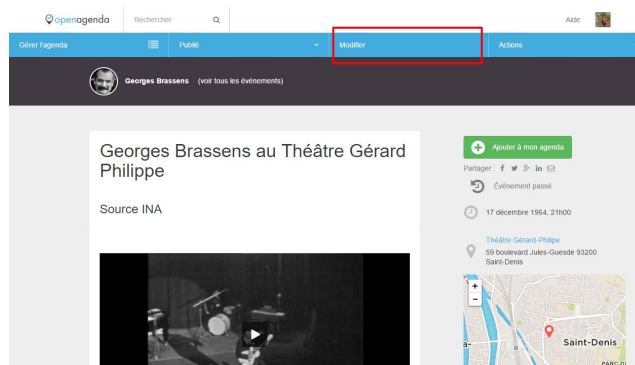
openagenda

Rechercher

Aide

Gérer l'agenda

Publié

Modifier

Actions

Georges Brassens (voir tous les événements)

Georges Brassens au Théâtre Gérard Philippe

Source INA

Ajouter à mon agenda

Partager : f in

Événement passé

17 décembre 1964, 21h00

Théâtre Gérard-Philipe
59 boulevard Jules-Guesde 93200 Saint-Denis

+
-

Saint-Denis